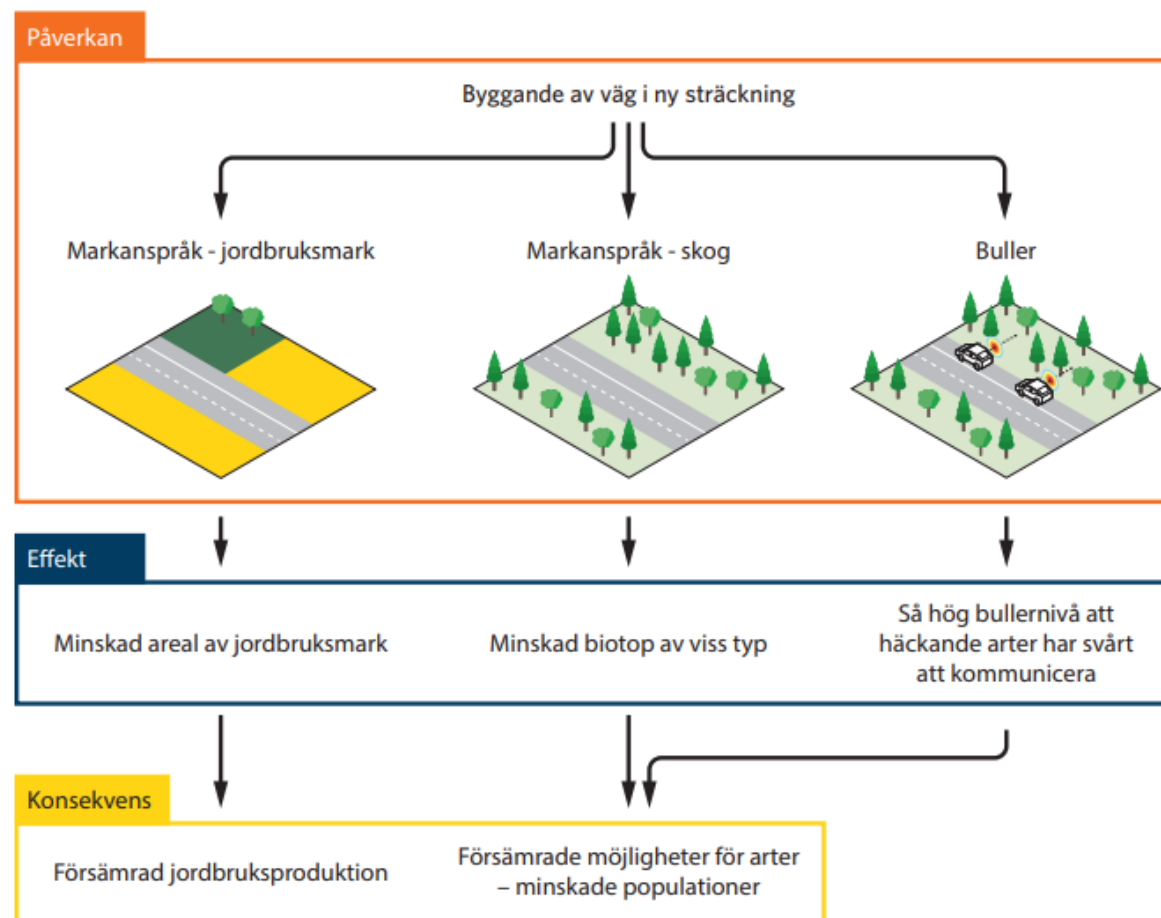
Påverkan

Byggande av väg i ny sträckning

Markanspråk - jordbruksmark

Markanspråk - skog

Buller

Effekt

Minskad areal av jordbruksmark

Minskad biotop av viss typ

Så hög bullernivå att häckande arter har svårt att kommunicera

Konsekvens

Försämrad jordbruksproduktion

Försämrade möjligheter för arter – minskade populationer